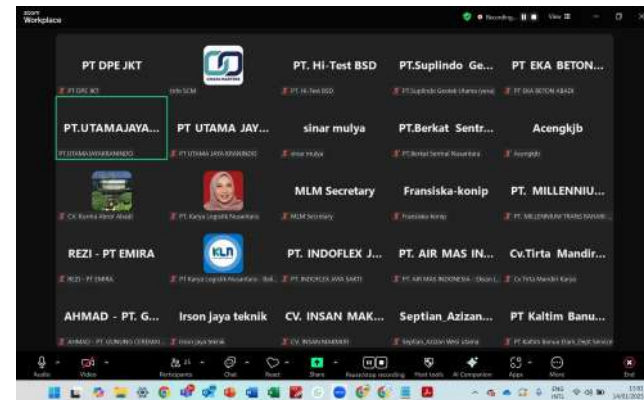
zoom Workplace

Recording... View

PT DPE JKT
PT DPE JKT

Info SCM

PT. Hi-Test BSD
PT. Hi-Test BSD

PT.Suplindo Ge...
PT.Suplindo Gemilang Utama (yena)

PT EKA BETON...
PT EKA BETON ABADI

PT.UTAMAJAYA...
PT.UTAMAJAYAKENANINDO

PT UTAMA JAY...
PT UTAMA JAYA KENANINDO

sinar mulya
sinar mulya

PT.Berkat Sentr...
PT.Berkat Sentral Nusantara

Acengkjb
Acengkjb

CV. Rumba Alnor Abadi

PT. Karya Logistik Nusantara

MLM Secretary
MLM Secretary

Fransiska-konip
Fransiska-konip

PT. MILLENNIU...
PT. MILLENNIUM TRANS NAVIAK...

REZI - PT EMIRA
REZI - PT EMIRA

KLN
PT Karya Logistik Nusantara - Bali...

PT. INDOFLEX J...
PT. INDOFLEX JAYA SAKTI

PT. AIR MAS IN...
PT. AIR MAS INDONESIA - Sikan L...

Cv.Tirta Mandir...
Cv.Tirta Mandiri Karya

AHMAD - PT. G...
AHMAD - PT. GUNUNG CEREMAI...

Irson jaya teknik
Irson jaya teknik

CV. INSAN MAK...
CV. INSAN MAKMUR

Septian_Azizan...
Septian_Azizan Mas Utama

PT Kaltim Banu...
PT Kaltim Banua Bara Dept Service

Audio Video Participants 25 Chat React Share Pause/stop recording Host tools AI Companion Apps More End

ENG INTL 15:50 14/01/2025